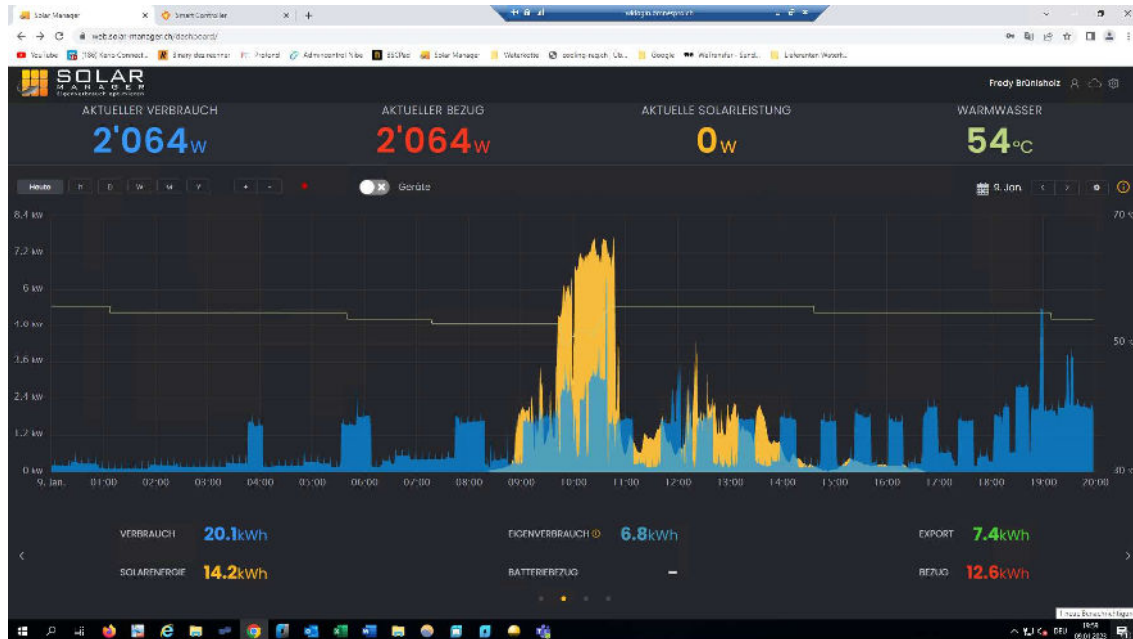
Solar Manager × Smart Controller × +

web.solar-manager.ch/dashboard/

YouTube [186] Kanu-Connect... Binary dez rechner Proford Admincontrol Vibe ESCPad Solar Manager Wetterseite cooking-rezept Google Wetterdienst Lieferanten Wetter

SOLAR MANAGER

Fredy Brünisholz

AKTUELLER VERBRAUCH
2'064W

AKTUELLER BEZUG
2'064W

AKTUELLE SOLARLEISTUNG
0W

WARMWASSER
54°C

Heute H D W M Y + - Geräte 9. Jan

8.4 kW
7.2 kW
6 kW
4.8 kW
3.6 kW
2.4 kW
1.2 kW
0 kW

70
50
30

9. Jan. 01:00 02:00 03:00 04:00 05:00 06:00 07:00 08:00 09:00 10:00 11:00 12:00 13:00 14:00 15:00 16:00 17:00 18:00 19:00 20:00

VERBRAUCH 20.1kWh
EIGENVERBRAUCH 6.8kWh
EXPORT 7.4kWh
SOLARENERGIE 14.2kWh
BATTERIEBEZUG -
BEZUG 12.6kWh

DEU 19:58 09.01.2023